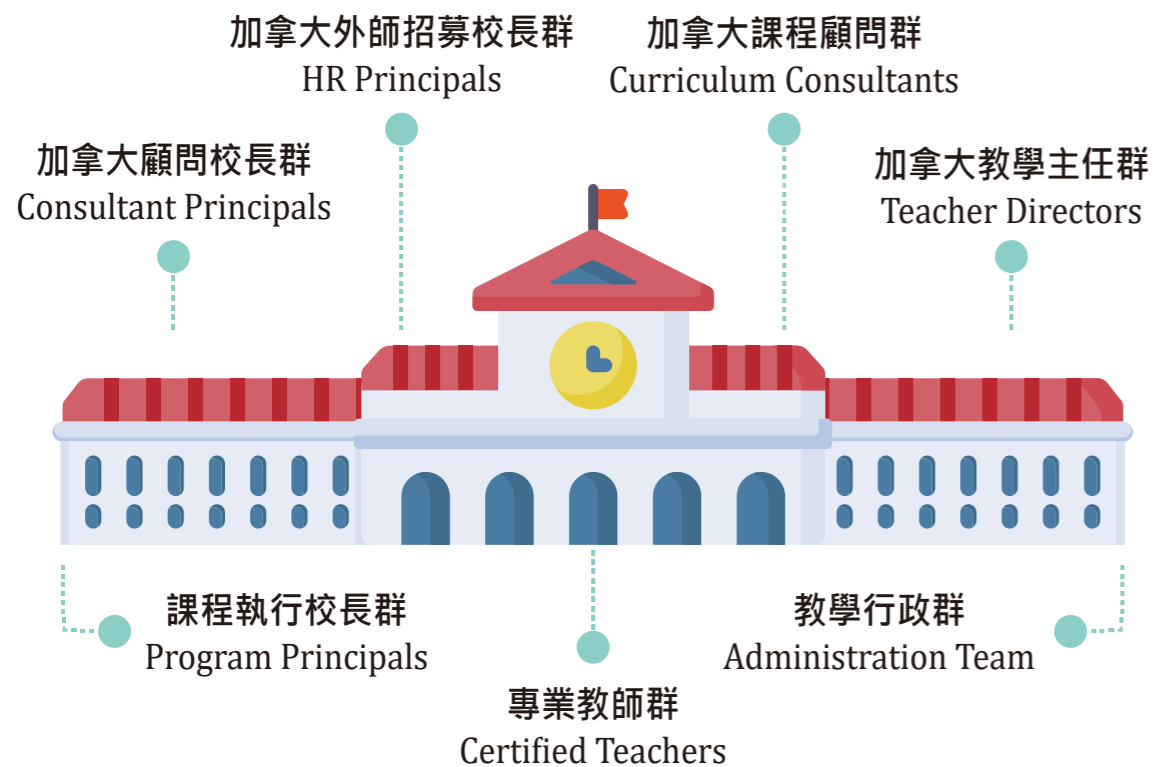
加拿大外師招募校長群
HR Principals

加拿大課程顧問群
Curriculum Consultants

加拿大顧問校長群
Consultant Principals

加拿大教學主任群
Teacher Directors

課程執行校長群
Program Principals

專業教師群
Certified Teachers

教學行政群
Administration Team